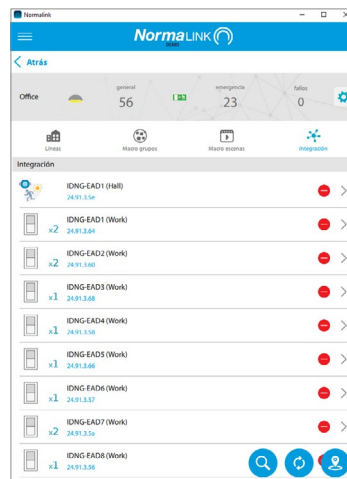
Normalink

NormaLINK

< Atrás

Office
general
56
emergencia
23
fallos
0

Líneas
Macro grupos
Macro escenas
Integración

Integración

IDNG-EAD1 (Hall)
24.91.3.5e

x2
IDNG-EAD1 (Work)
24.91.3.64

x2
IDNG-EAD2 (Work)
24.91.3.60

x1
IDNG-EAD3 (Work)
24.91.3.68

x1
IDNG-EAD4 (Work)
24.91.3.58

x1
IDNG-EAD5 (Work)
24.91.3.66

x1
IDNG-EAD6 (Work)
24.91.3.37

x2
IDNG-EAD7 (Work)
24.91.3.5a

x1
IDNG-EAD8 (Work)
24.91.3.56